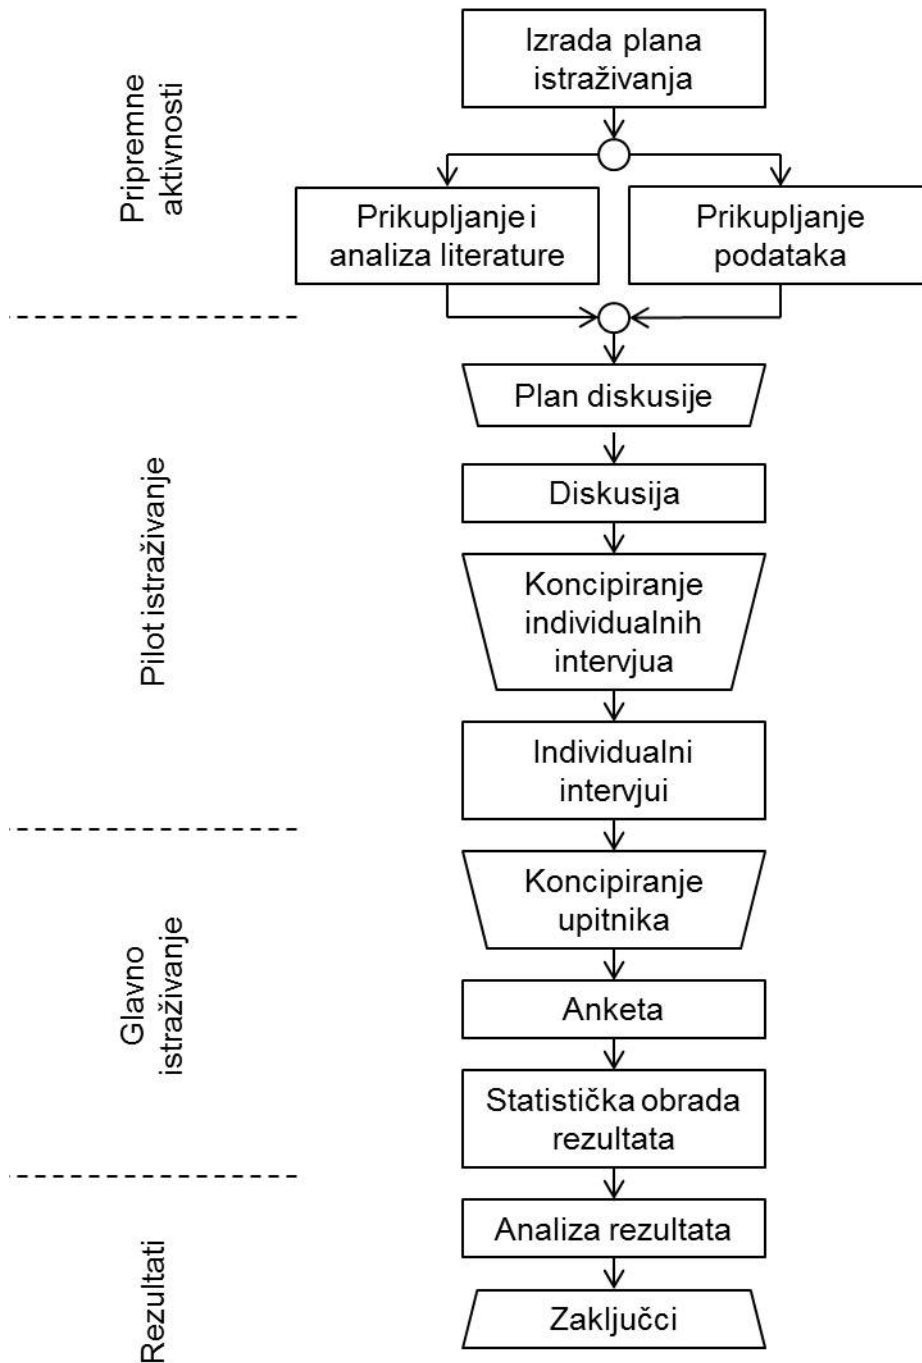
Pripremne aktivnosti

Izrada plana istraživanja

Prikupljanje i analiza literature

Prikupljanje podataka

Pilot istraživanje

Plan diskusije

Diskusija

Koncipiranje individualnih intervjua

Individualni intervjui

Glavno istraživanje

Koncipiranje upitnika

Anketa

Statistička obrada rezultata

Rezultati

Analiza rezultata

Zaključci